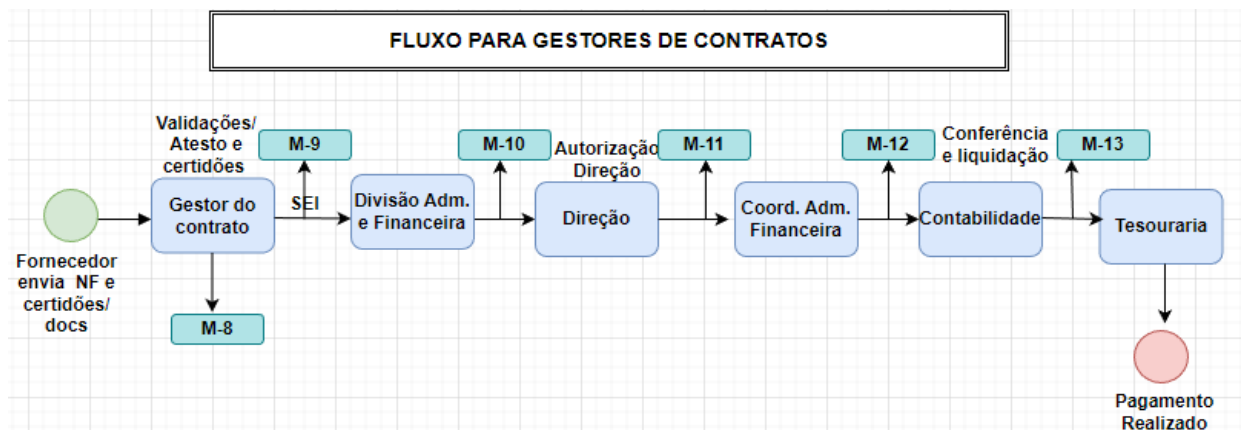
FLUXO PARA GESTORES DE CONTRATOS

Validações/ Atesto e certidões

M-9

M-10

Autorização Direção

M-11

M-12

Conferência e liquidação

M-13

Gestor do contrato

SEI

Divisão Adm. e Financeira

Direção

Coord. Adm. Financeira

Contabilidade

Tesouraria

Fornecedor envia NF e certidões/ docs

M-8

Pagamento Realizado